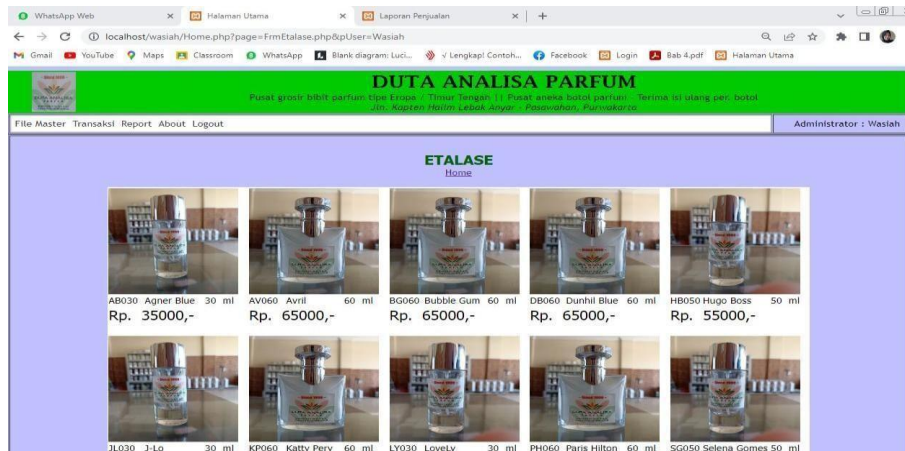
WhatsApp Web × Halaman Utama × Laporan Penjualan × +

localhost/wasiah/Home.php?page=FrmEtalase.php&pUser=Wasiah

Gmail YouTube Maps Classroom WhatsApp Blank diagram: Luci... √ Lengkap! Contoh... Facebook Login Bab 4.pdf Halaman Utama

DUTA ANALISA PARFUM
Pusat grosir bibit parfum tipe Eropa / Timur Tengah !! Pusat aneka botol parfum · Terima isi ulang per. botol
Jln. Kapten Halim Lebak Anyar - Pasawahan, Purwakarta

File Master Transaksi Report About Logout

Administrator : Wasiah

ETALASE
Home

AB030 Agner Blue 30 ml
Rp. 35000,-

AV060 Avril 60 ml
Rp. 65000,-

BG060 Bubble Gum 60 ml
Rp. 65000,-

DB060 Dunhil Blue 60 ml
Rp. 65000,-

HB050 Hugo Boss 50 ml
Rp. 55000,-

JL030 J-Lo 30 ml

KP060 Katty Pery 60 ml

LY030 LoveLy 30 ml

PH060 Paris Hilton 60 ml

SG050 Selena Gomes 50 ml